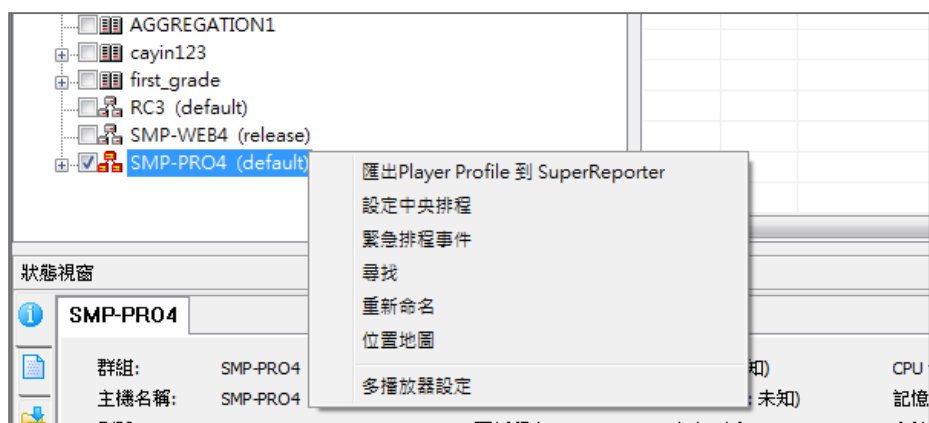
AGGREGATION1
cayin123
first_grade
RC3 (default)
SMP-WEB4 (release)
SMP-PRO4 (default)

匯出Player Profile 到 SuperReporter
設定中央排程
緊急排程事件
尋找
重新命名
位置地圖
多播放器設定

狀態視窗
SMP-PRO4
群組: SMP-PRO4
主機名稱: SMP-PRO4
知)
: 未知)
CPU
記憶